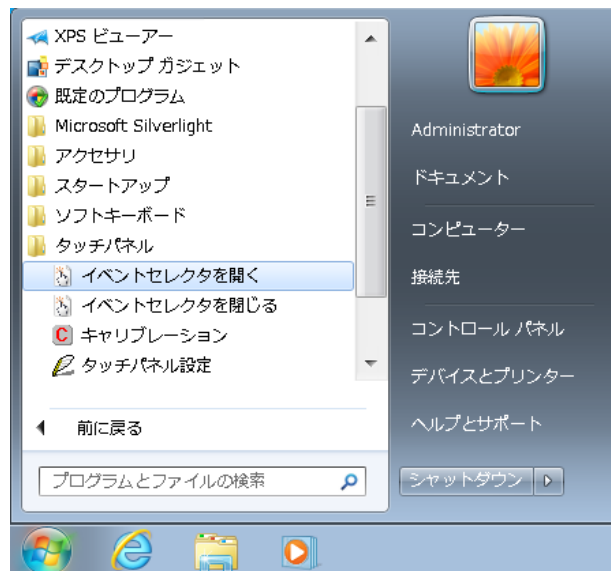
XPS ビューアー
デスクトップ ガジェット
既定のプログラム
Microsoft Silverlight
アクセサリ
スタートアップ
ソフトキーボード
タッチパネル
イベントセレクタを開く
イベントセレクタを閉じる
キャリブレーション
タッチパネル設定

前に戻る

プログラムとファイルの検索

Administrator
ドキュメント
コンピューター
接続先
コントロール パネル
デバイスとプリンター
ヘルプとサポート
シャットダウン